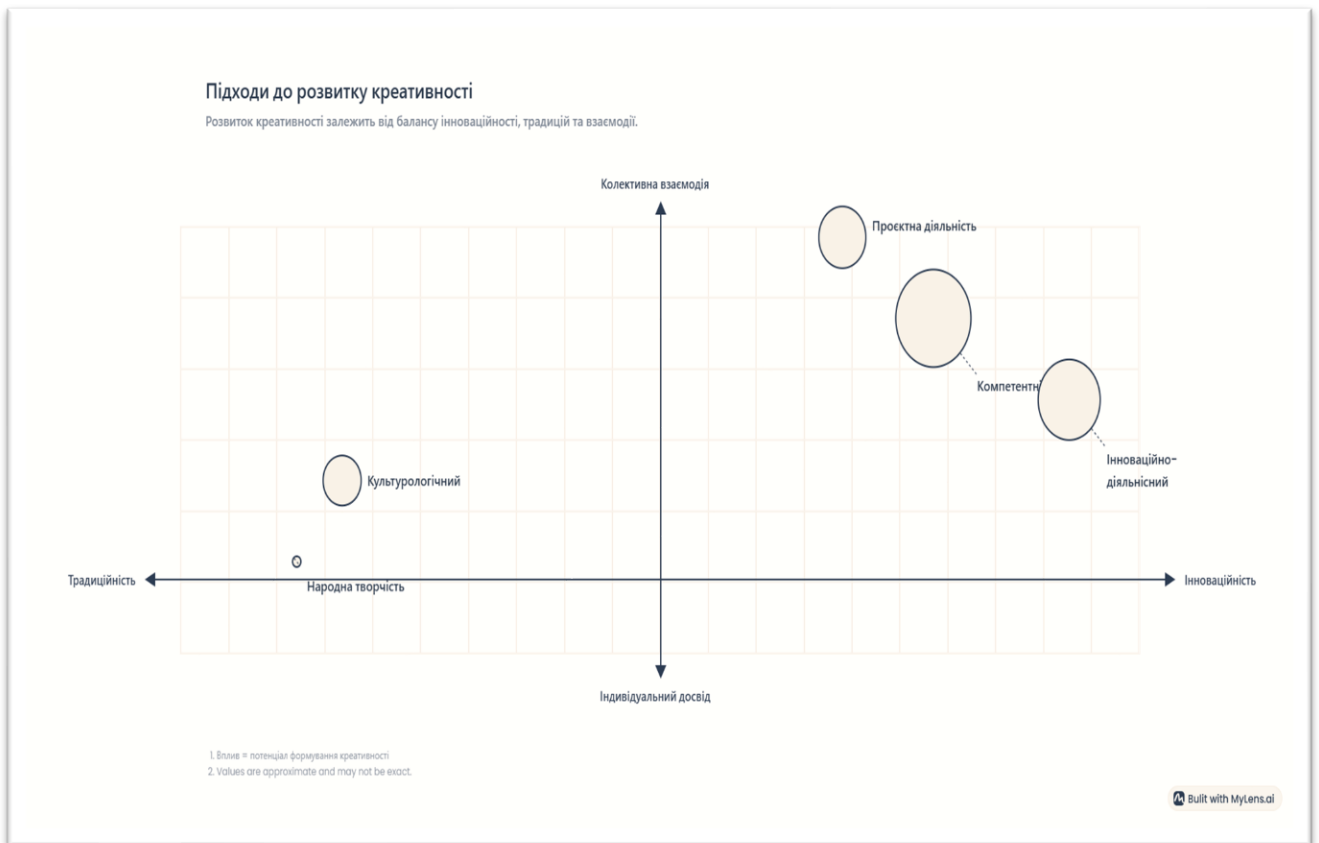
Підходи до розвитку креативності

Розвиток креативності залежить від балансу інноваційності, традицій та взаємодії.

Колективна взаємодія

Проєктна діяльність

Компетентн

Інноваційно-діяльнісний

Культурологічний

Традиційність

Народна творчість

Інноваційність

Індивідуальний досвід

1. Вплив = потенціал формування креативності
2. Values are approximate and may not be exact.

Built with MyLens.ai